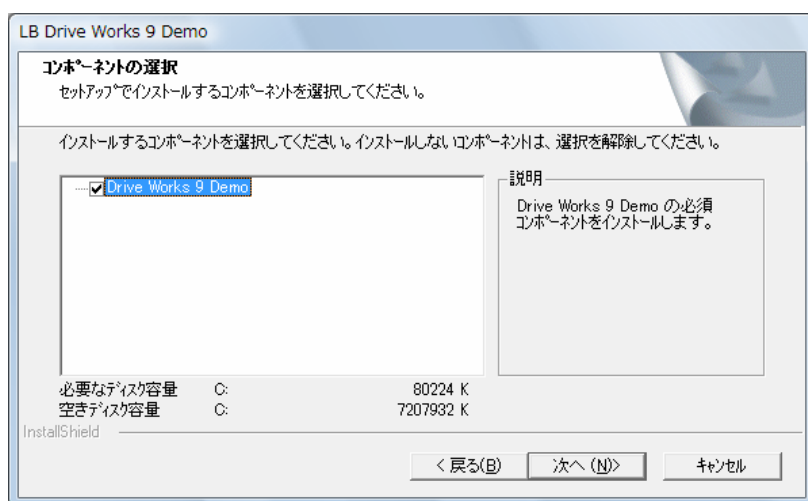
LB Drive Works 9 Demo

コンポーネントの選択

セットアップでインストールするコンポーネントを選択してください。

インストールするコンポーネントを選択してください。インストールしないコンポーネントは、選択を解除してください。

Drive Works 9 Demo

説明

Drive Works 9 Demo の必須コンポーネントをインストールします。

必要なディスク容量 C: 80224 K
空きディスク容量 C: 7207932 K

InstallShield

< 戻る(B) 次へ (N)> キャンセル